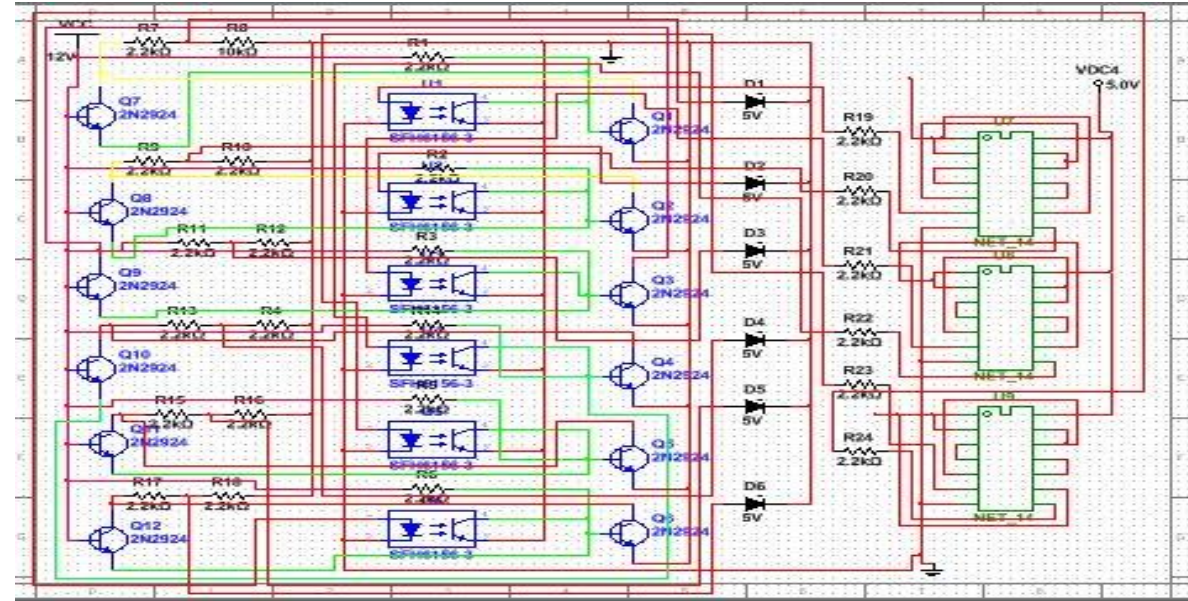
VCC
12V
R7
2.2kΩ
R8
10kΩ
R1
2.2kΩ
U1
SFH6156-3
Q1
2N2924
D1
5V
VDC4
5.0V
Q7
2N2924
R19
2.2kΩ
U7
R9
2.2kΩ
R10
2.2kΩ
R2
U2
2.2kΩ
D2
5V
R20
2.2kΩ
Q8
2N2924
Q2
2N2924
SFH6156-3
R11
2.2kΩ
R12
2.2kΩ
R3
D3
5V
NET_14
U8
Q9
2N2924
R21
2.2kΩ
Q3
2N2924
SFH6156-3
R13
2.2kΩ
R4
2.2kΩ
R22
2.2kΩ
D4
5V
Q10
2N2924
Q4
2N2924
SFH6156-3
NET_14
R23
2.2kΩ
D5
5V
R15
2.2kΩ
R16
2.2kΩ
2.2kΩ
U9
Q11
2N2924
R24
2.2kΩ
Q5
2N2924
SFH6156-3
R17
2.2kΩ
R18
2.2kΩ
R6
2.2kΩ
D6
5V
Q12
2N2924
Q6
2N2924
NET_14
SFH6156-3